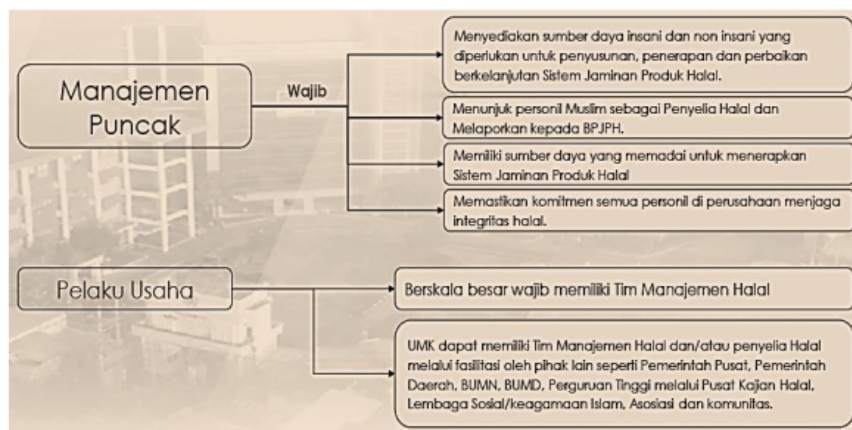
Manajemen Puncak

Wajib

Menyediakan sumber daya insani dan non insani yang diperlukan untuk penyusunan, penerapan dan perbaikan berkelanjutan Sistem Jaminan Produk Halal.

Menunjuk personil Muslim sebagai Penyelia Halal dan Melaporkan kepada BPJPH.

Memiliki sumber daya yang memadai untuk menerapkan Sistem Jaminan Produk Halal

Memastikan komitmen semua personil di perusahaan menjaga integritas halal.

Pelaku Usaha

Berskala besar wajib memiliki Tim Manajemen Halal

UMK dapat memiliki Tim Manajemen Halal dan/atau penyelia Halal melalui fasilitasi oleh pihak lain seperti Pemerintah Pusat, Pemerintah Daerah, BUMN, BUMD, Perguruan Tinggi melalui Pusat Kajian Halal, Lembaga Sosial/keagamaan Islam, Asosiasi dan komunitas.